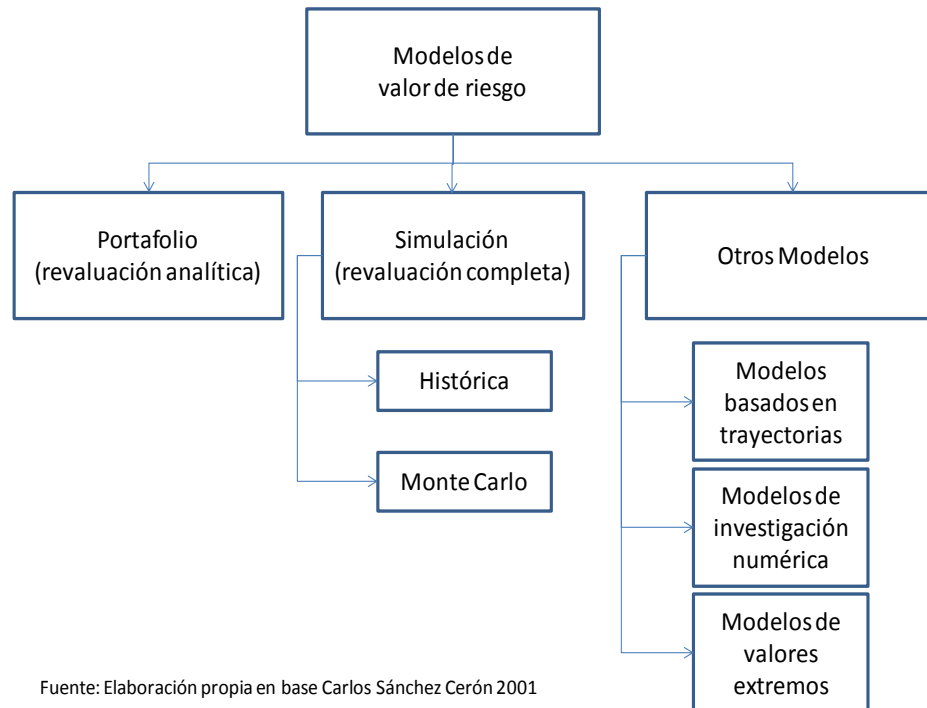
Modelos de valor de riesgo

Portafolio (revaluación analítica)

Simulación (revaluación completa)

Otros Modelos

Histórica

Monte Carlo

Modelos basados en trayectorias

Modelos de investigación numérica

Modelos de valores extremos

Fuente: Elaboración propia en base Carlos Sánchez Cerón 2001